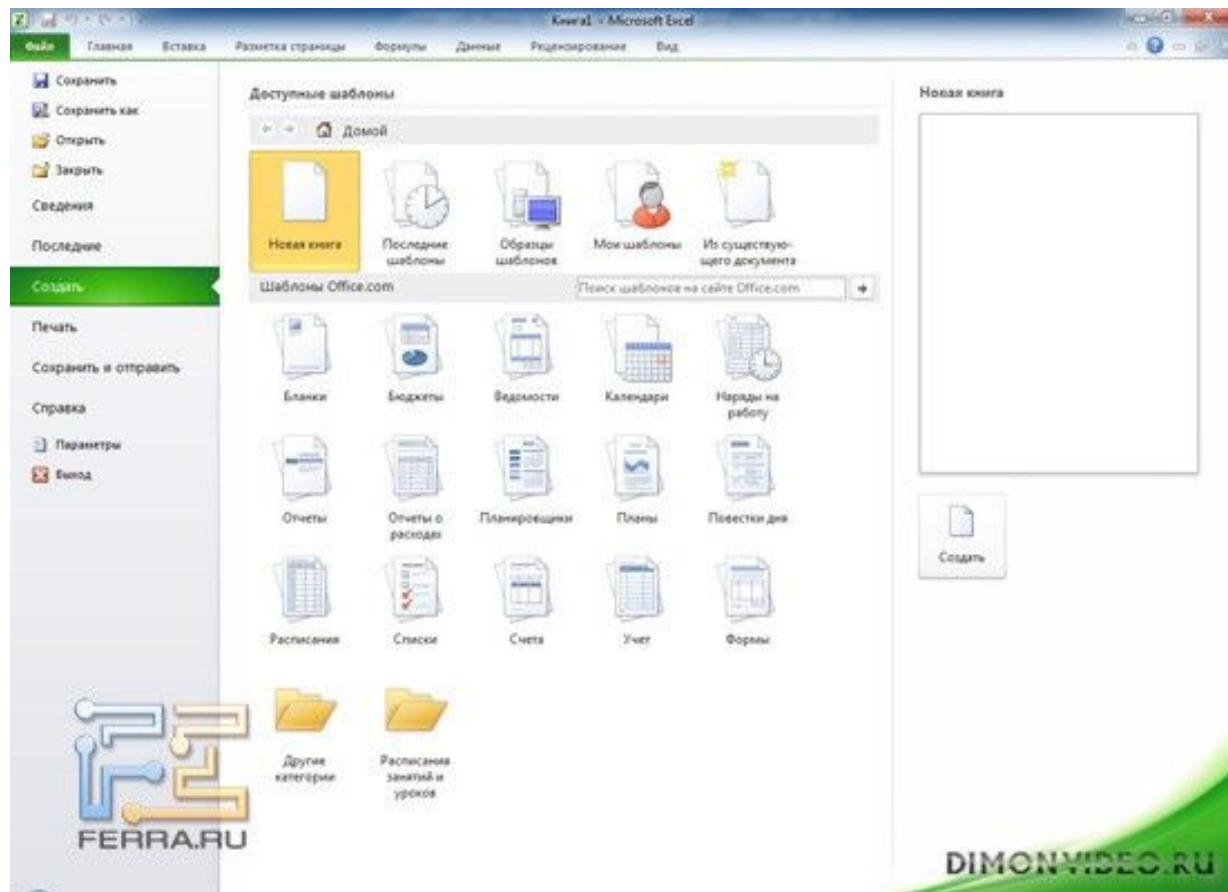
Книга1 - Microsoft Excel

Файл Главная Вставка Разметка страницы Формулы Данные Рецензирование Вид

Сохранить
Сохранить как
Открыть
Закрыть
Сведения
Последние
Создать
Печать
Сохранить и отправить
Справка
Параметры
Выход

Доступные шаблоны

Домой

Новая книга
Последние шаблоны
Образцы шаблонов
Мои шаблоны
Из существующего документа

Шаблоны Office.com
Поиск шаблонов на сайте Office.com

Бланки
Бюджеты
Ведомости
Календари
Наряды на работу
Отчеты
Отчеты о расходах
Планировщики
Планы
Повестки дня
Расписания
Списки
Счета
Учет
Формы
Другие категории
Расписания занятий и уроков

Новая книга

Создать

FERRA.RU

DIMONVIDEO.RU